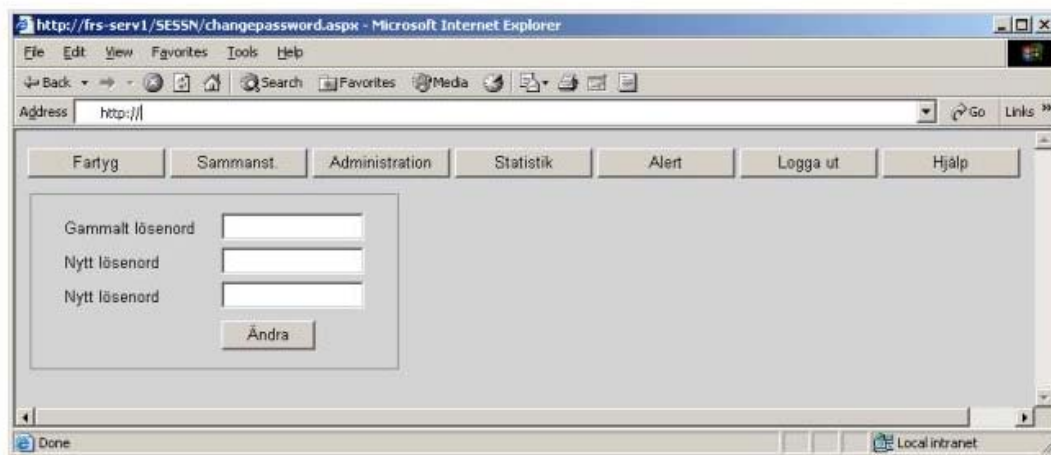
http://frs-serv1/SESSN/changepassword.aspx - Microsoft Internet Explorer

File Edit View Favorites Tools Help

Back Search Favorites Media

Address http://

Go Links

Fartyg Sammanst. Administration Statistik Alert Logga ut Hjälp

Gammalt lösenord

Nytt lösenord

Nytt lösenord

Ändra

Done

Local intranet